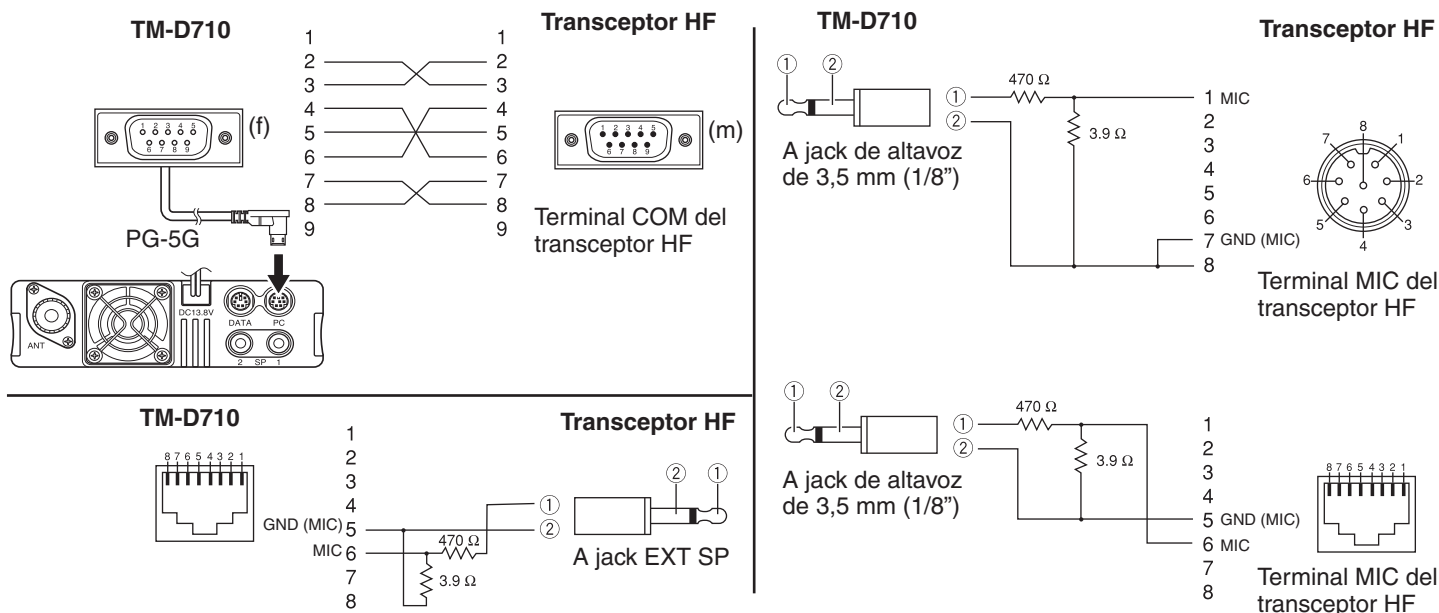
TM-D710

Transceptor HF

1 1
2 2
3 3
4 4
5 5
6 6
7 7
8 8
9 9

1 2 3 4 5
6 7 8 9
(f)

1 2 3 4 5
6 7 8 9
(m)

Terminal COM del transceptor HF

PG-5G

ANT
DC13.8V
DATA
PC
2 SP 1

TM-D710

Transceptor HF

① ②

470 Ω
3.9 Ω

① 1 MIC
② 2
3
4
5
6
7 GND (MIC)
8

A jack de altavoz de 3,5 mm (1/8")

8 7 1 6 2 5 3 4

Terminal MIC del transceptor HF

TM-D710

Transceptor HF

8 7 6 5 4 3 2 1

1
2
3
4
GND (MIC) 5
MIC 6
7
8

470 Ω
3.9 Ω

① ②

② ①

A jack EXT SP

① ②

470 Ω
3.9 Ω

A jack de altavoz de 3,5 mm (1/8")

1
2
3
4
5 GND (MIC)
6 MIC
7
8

8 7 6 5 4 3 2 1

Terminal MIC del transceptor HF